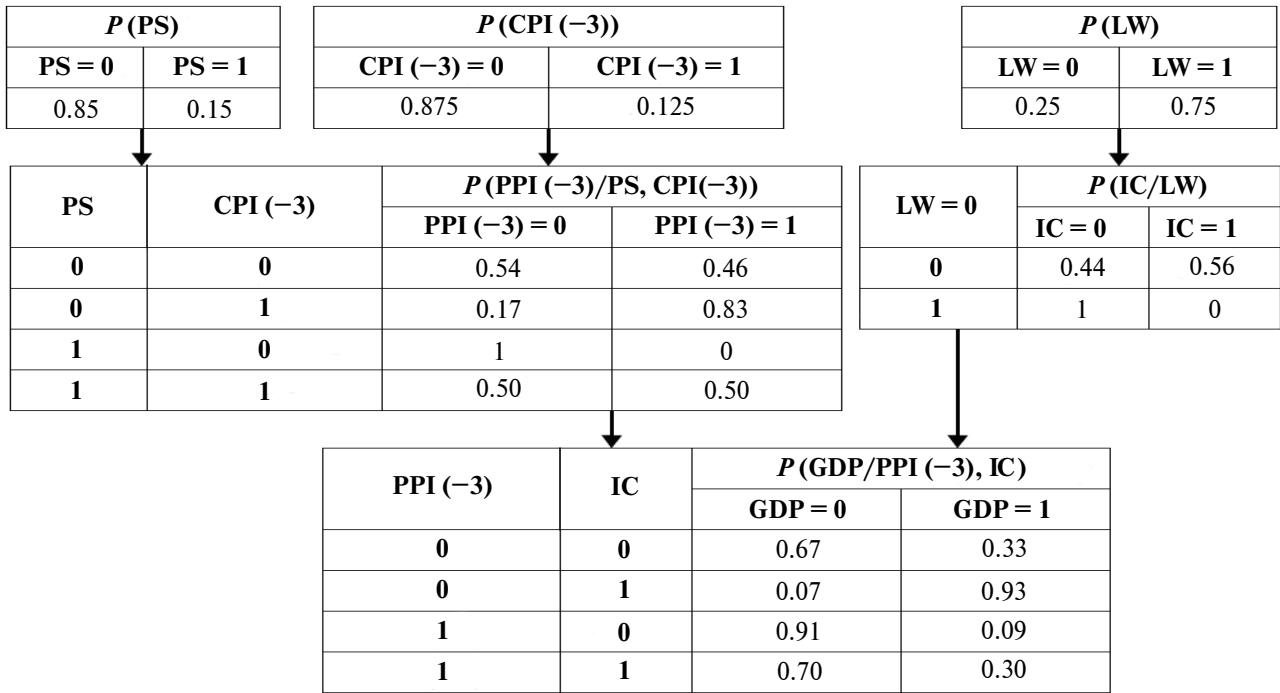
| $P$ (PS) | |
|---|---|
| PS = 0 | PS = 1 |
| 0.85 | 0.15 |

| $P$ (CPI (−3)) | |
|---|---|
| CPI (−3) = 0 | CPI (−3) = 1 |
| 0.875 | 0.125 |

| $P$ (LW) | |
|---|---|
| LW = 0 | LW = 1 |
| 0.25 | 0.75 |

| PS | CPI (−3) | $P$ (PPI (−3)/PS, CPI(−3)) PPI (−3) = 0 | PPI (−3) = 1 |
|---|---|---|---|
| 0 | 0 | 0.54 | 0.46 |
| 0 | 1 | 0.17 | 0.83 |
| 1 | 0 | 1 | 0 |
| 1 | 1 | 0.50 | 0.50 |

| LW = 0 | $P$ (IC/LW) IC = 0 | IC = 1 |
|---|---|---|
| 0 | 0.44 | 0.56 |
| 1 | 1 | 0 |

| PPI (−3) | IC | $P$ (GDP/PPI (−3), IC) GDP = 0 | GDP = 1 |
|---|---|---|---|
| 0 | 0 | 0.67 | 0.33 |
| 0 | 1 | 0.07 | 0.93 |
| 1 | 0 | 0.91 | 0.09 |
| 1 | 1 | 0.70 | 0.30 |